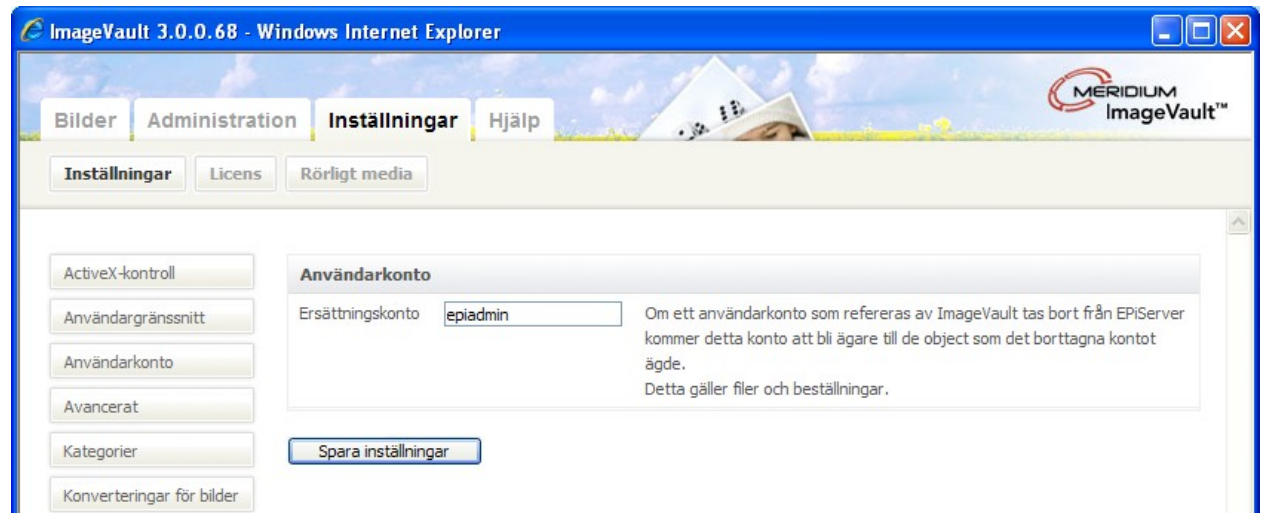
ImageVault 3.0.0.68 - Windows Internet Explorer

Bilder Administration Inställningar Hjälp

MERIDIUM ImageVault™

Inställningar Licens Rörligt media

ActiveX-kontroll
Användargränssnitt
Användarkonto
Avancerat
Kategorier
Konverteringar för bilder

Användarkonto

Ersättningskonto epiadmin

Om ett användarkonto som refereras av ImageVault tas bort från EPiServer kommer detta konto att bli ägare till de object som det borttagna kontot ägde.
Detta gäller filer och beställningar.

Spara inställningar